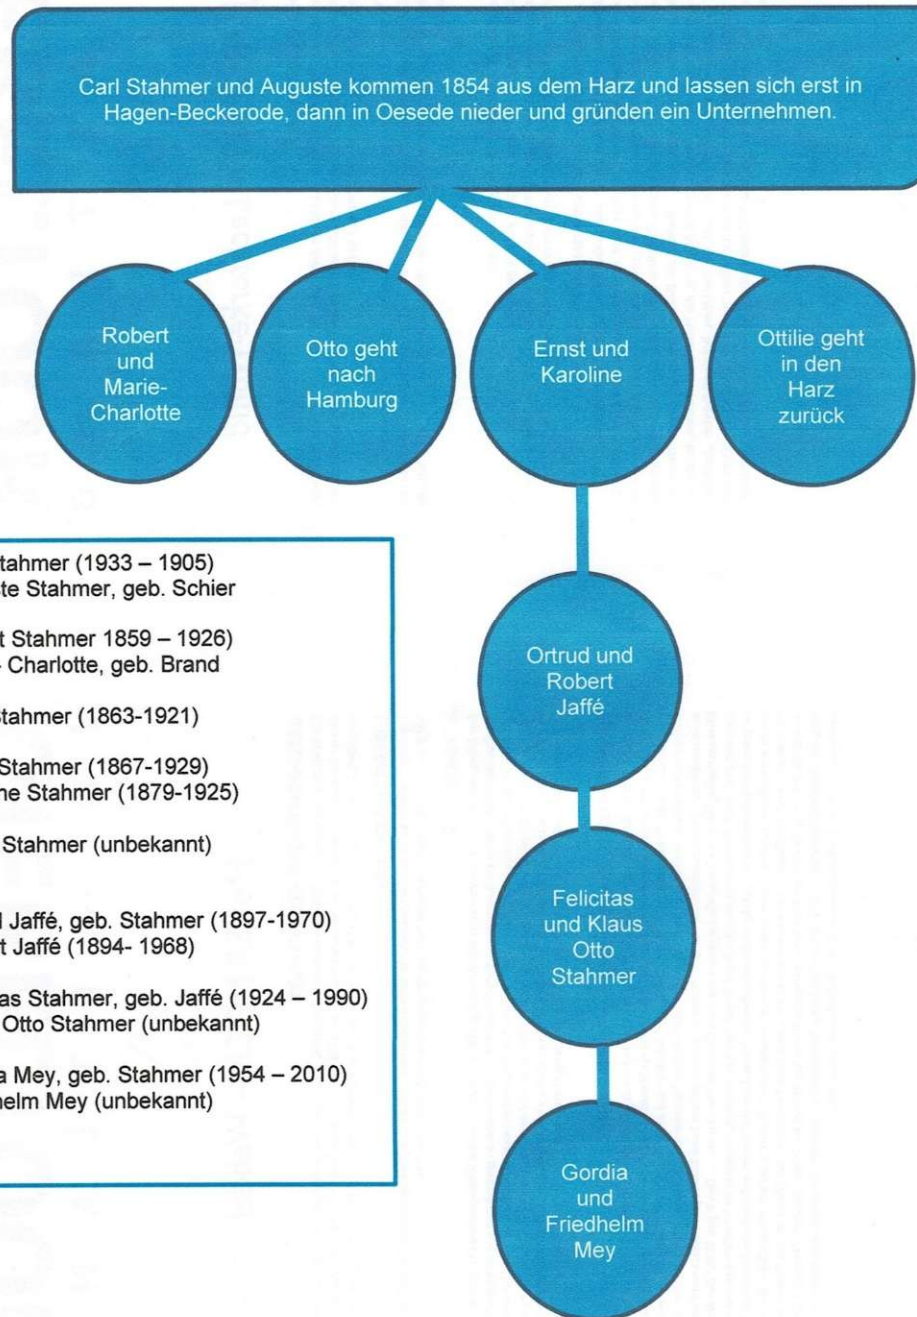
Carl Stahmer und Auguste kommen 1854 aus dem Harz und lassen sich erst in Hagen-Beckerode, dann in Oesede nieder und gründen ein Unternehmen.

Robert und Marie-Charlotte

Otto geht nach Hamburg

Ernst und Karoline

Ottilie geht in den Harz zurück

Ortrud und Robert Jaffé

Felicitas und Klaus Otto Stahmer

Gordia und Friedhelm Mey

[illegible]tahmer (1933 – 1905)
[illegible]te Stahmer, geb. Schier

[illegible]t Stahmer 1859 – 1926)
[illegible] Charlotte, geb. Brand

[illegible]tahmer (1863-1921)

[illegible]Stahmer (1867-1929)
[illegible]ne Stahmer (1879-1925)

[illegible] Stahmer (unbekannt)

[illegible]l Jaffé, geb. Stahmer (1897-1970)
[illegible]t Jaffé (1894- 1968)

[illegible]as Stahmer, geb. Jaffé (1924 – 1990)
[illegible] Otto Stahmer (unbekannt)

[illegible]a Mey, geb. Stahmer (1954 – 2010)
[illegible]helm Mey (unbekannt)